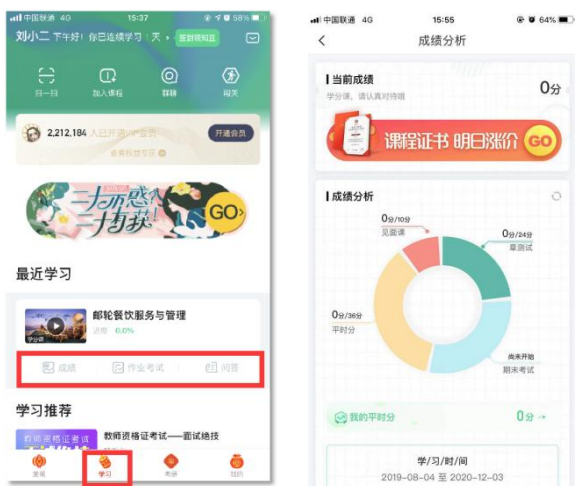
中国联通 4G 15:37 58%

刘小二 下午好！你已连续学习 | 天 签到领知豆

扫一扫 加入课程 群聊 闯关

2,212,184 人已开通vip会员 开通会员

会员权益专区

二十不惑 二十有获 GO>

最近学习

邮轮餐饮服务与管理

进度 0.0%

成绩 作业考试 问答

学习推荐

教师资格证考试——面试绝技

首页 学习 商城 我的

中国联通 4G 15:55 64%

成绩分析

当前成绩 0分

学分课，请认真对待哦

课程证书 明日涨价 GO

成绩分析

0分/10分 见面课

0分/24分 章测试

0分/36分 平时分

尚未开始 期末考试

我的平时分 0分

学/习/时/间

2019-08-04 至 2020-12-03